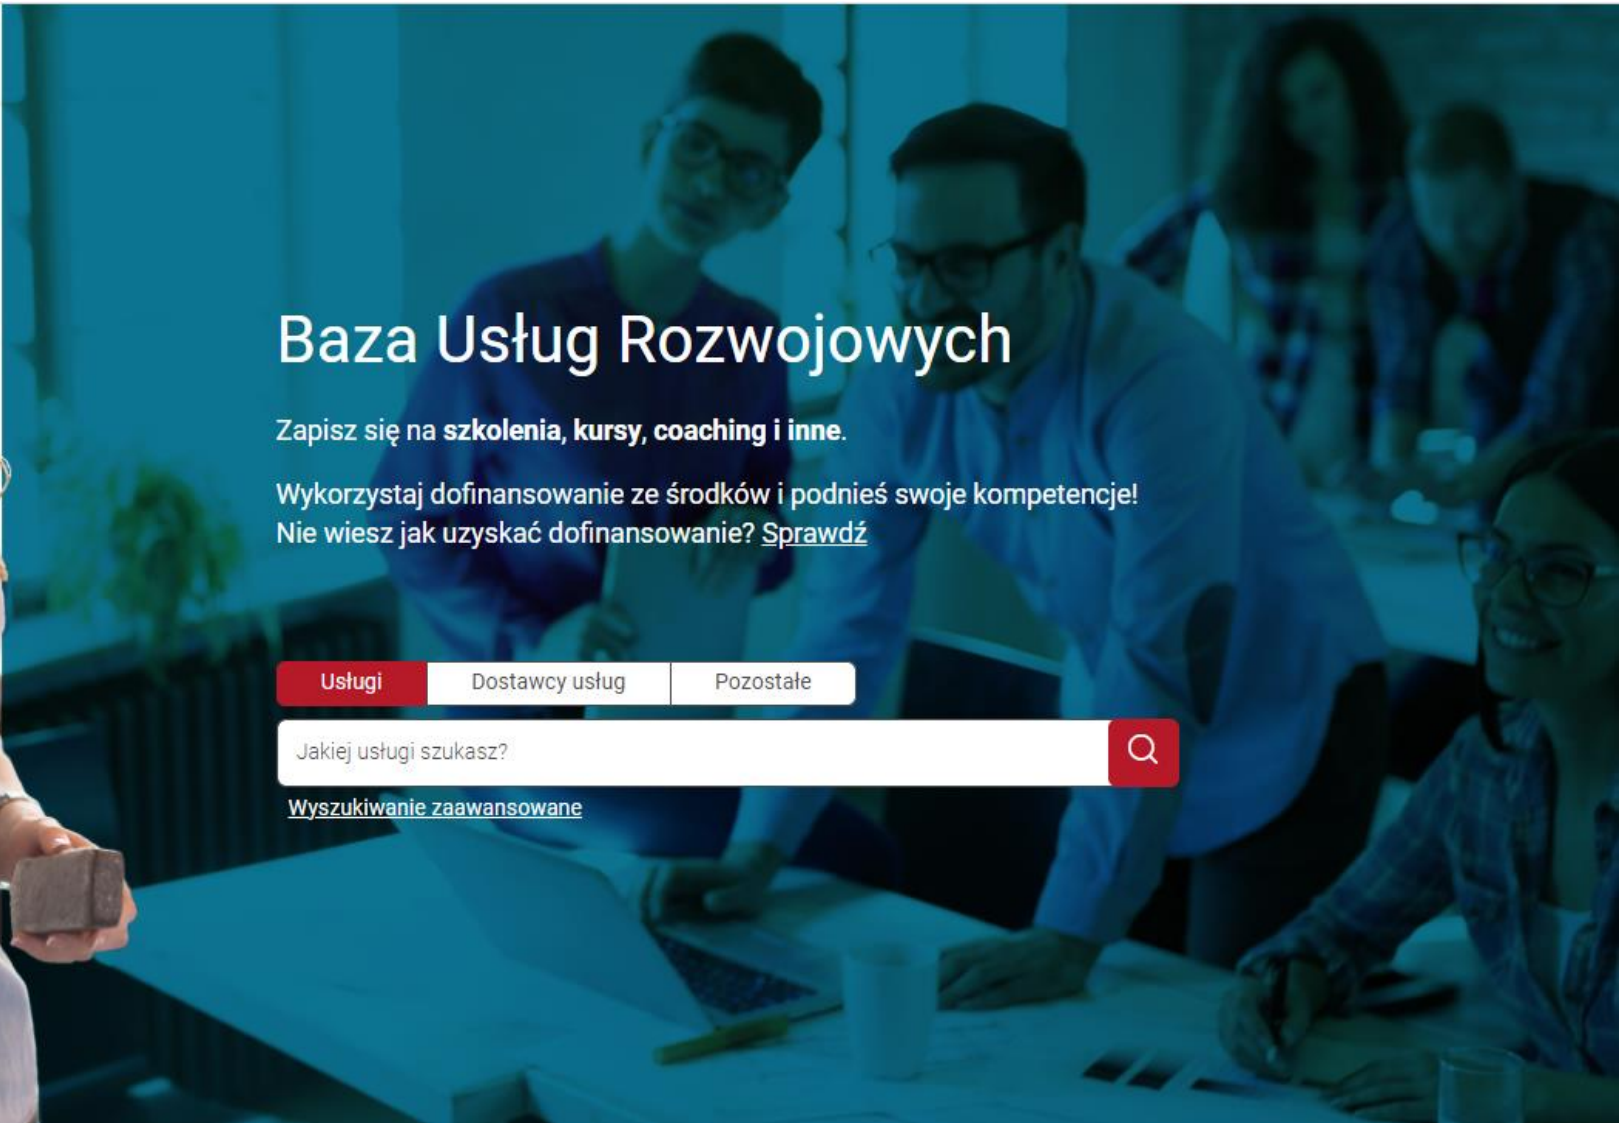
Baza Usług Rozwojowych

Zapisz się na szkolenia, kursy, coaching i inne.

Wykorzystaj dofinansowanie ze środków i podnieś swoje kompetencje!
Nie wiesz jak uzyskać dofinansowanie? Sprawdź

Usługi | Dostawcy usług | Pozostałe

Jakiej usługi szukasz?

Wyszukiwanie zaawansowane